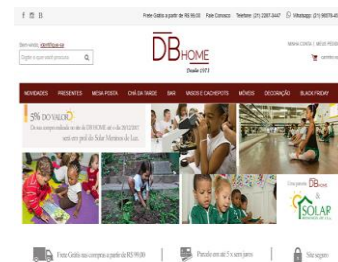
f B

Frete Grátis a partir de R$ 99,00 Fale Conosco Telefone: (21) 2287-3447 Whatsapp: (21) 98878-49

Bem vindo, identifique-se

Digite o que você procura

DB HOME
Desde 1971

MINHA CONTA | MEUS PEDIDOS

carrinho

NOVIDADES PRESENTES MESA POSTA CHÁ DA TARDE BAR VASOS E CACHEPOTS MÓVEIS DECORAÇÃO BLACK FRIDAY

5% DO VALOR
De suas compras realizadas no site da DB HOME até o dia 28/12/2017 serão em prol do Solar Meninos de Luz.

DB Home

SOLAR

Frete Grátis nas compras a partir de R$ 99,00

Parcele em até 5 x sem juros

Site seguro